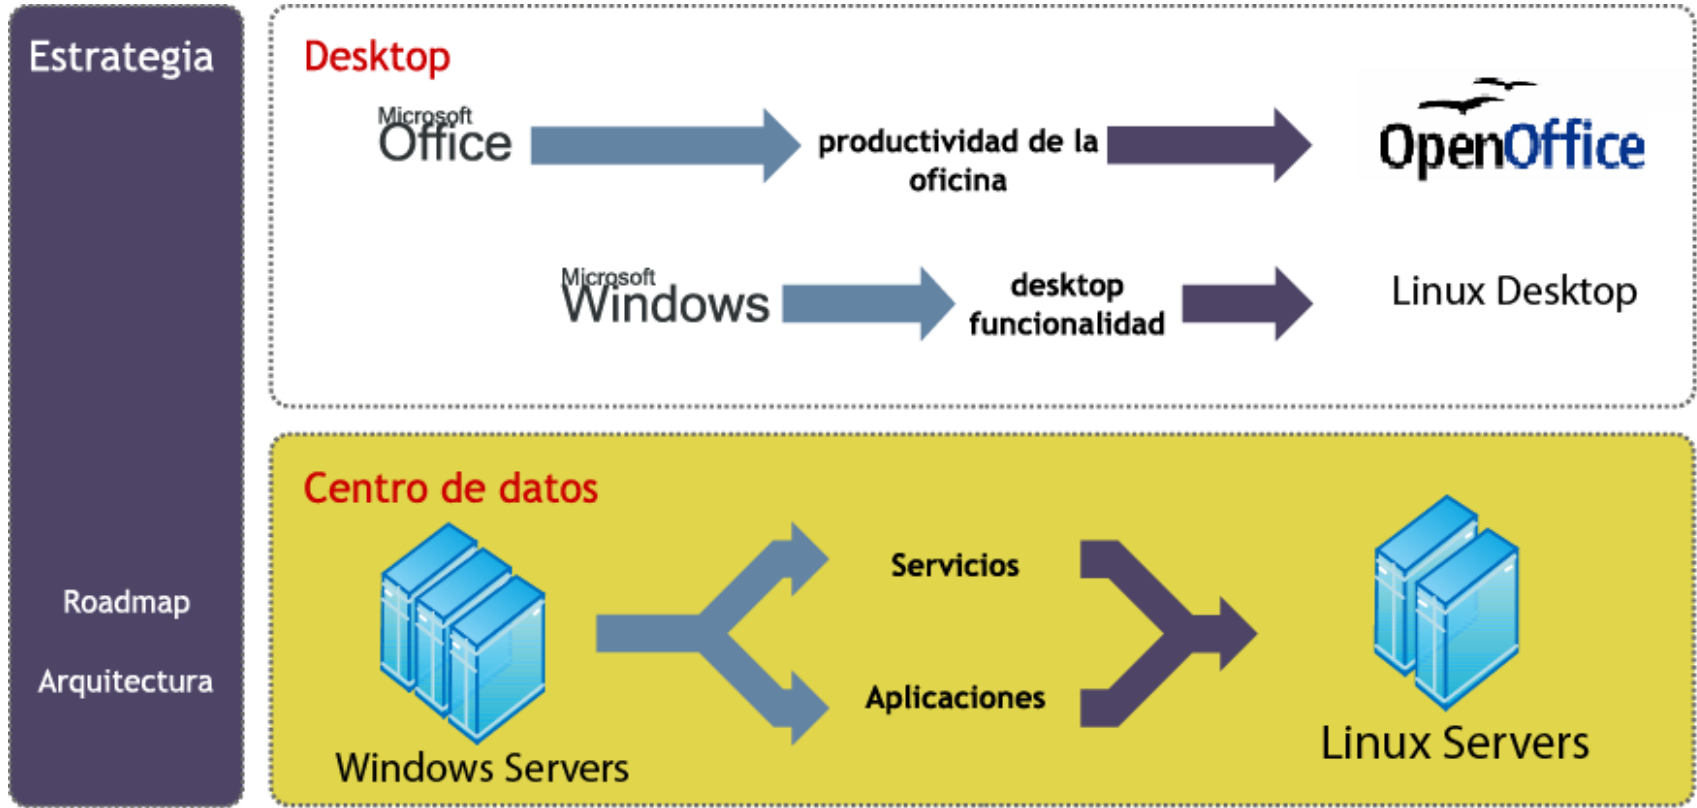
Estrategia

Roadmap

Arquitectura

Desktop

Microsoft Office

productividad de la oficina

OpenOffice

Microsoft Windows

desktop funcionalidad

Linux Desktop

Centro de datos

Servicios

Aplicaciones

Windows Servers

Linux Servers